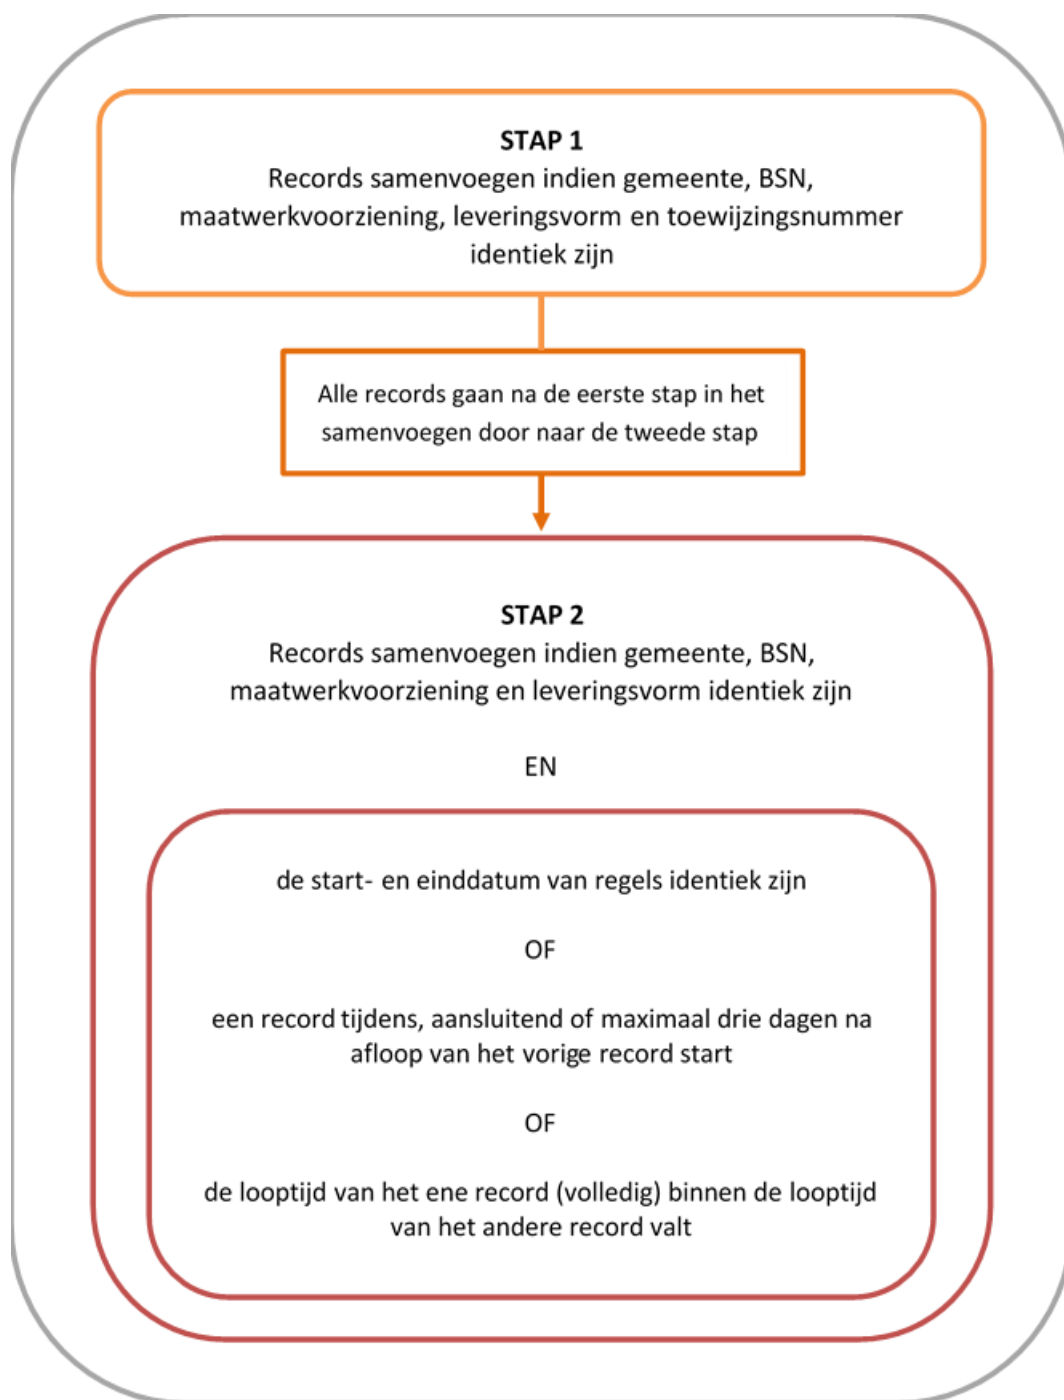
**STAP 1**
Records samenvoegen indien gemeente, BSN, maatwerkvoorziening, leveringsvorm en toewijzingsnummer identiek zijn

Alle records gaan na de eerste stap in het samenvoegen door naar de tweede stap

**STAP 2**
Records samenvoegen indien gemeente, BSN, maatwerkvoorziening en leveringsvorm identiek zijn

EN

de start- en einddatum van regels identiek zijn

OF

een record tijdens, aansluitend of maximaal drie dagen na afloop van het vorige record start

OF

de looptijd van het ene record (volledig) binnen de looptijd van het andere record valt